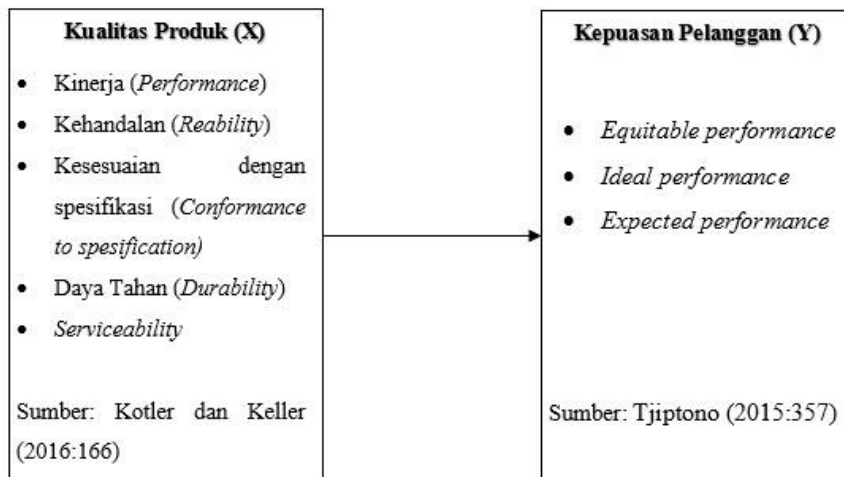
Kualitas Produk (X)

- Kinerja (*Performance*)
- Kehandalan (*Reability*)
- Kesesuaian dengan spesifikasi (*Conformance to spesification)*
- Daya Tahan (*Durability*)
- *Serviceability*

Sumber: Kotler dan Keller (2016:166)

Kepuasan Pelanggan (Y)

- *Equitable performance*
- *Ideal performance*
- *Expected performance*

Sumber: Tjiptono (2015:357)